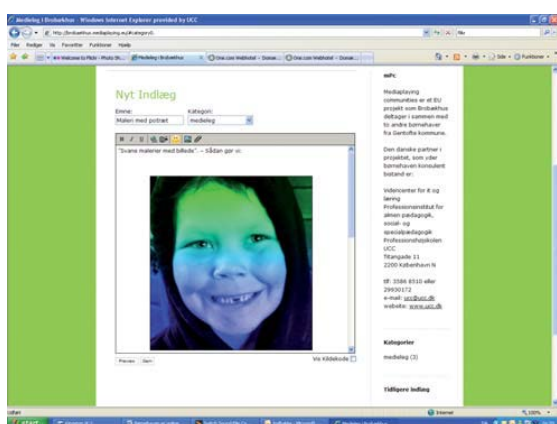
Medieleg i Brobækhus - Windows Internet Explorer provided by UCC

http://brobaekhus.medieplaying.eu/#kategori/0

Filer Rediger Vis Favoritter Funktioner Hjælp

Welcome to Flickr - Photo Sh... | Medieleg i Brobækhus | One.com Webmail - Doman... | One.com Webmail - Doman...

Side Funktioner

Nyt Indlæg

Emne:
Maleri med portræt

Kategori:
medieleg

"Svane malerier med billede". - Sådan gør vi:

Preview Gem

Vis Kildekode

mPc

Mediaplaying communities er et EU projekt som Brobækhus deltager i sammen med to andre børnehaver fra Gentofte kommune.

Den danske partner i projektet, som yder børnehaven konsulent bistand er:

Videncenter for it og læring
Professionsinstitut for almen pædagogik, social- og specialpædagogik
Professionshøjskolen UCC
Titangade 11
2200 København N

tlf: 3586 8310 eller 29930172
e-mail: ucc@ucc.dk
website: www.ucc.dk

Kategorier

medieleg (3)

Tidligere indlæg

Udført

Internet

100%

start